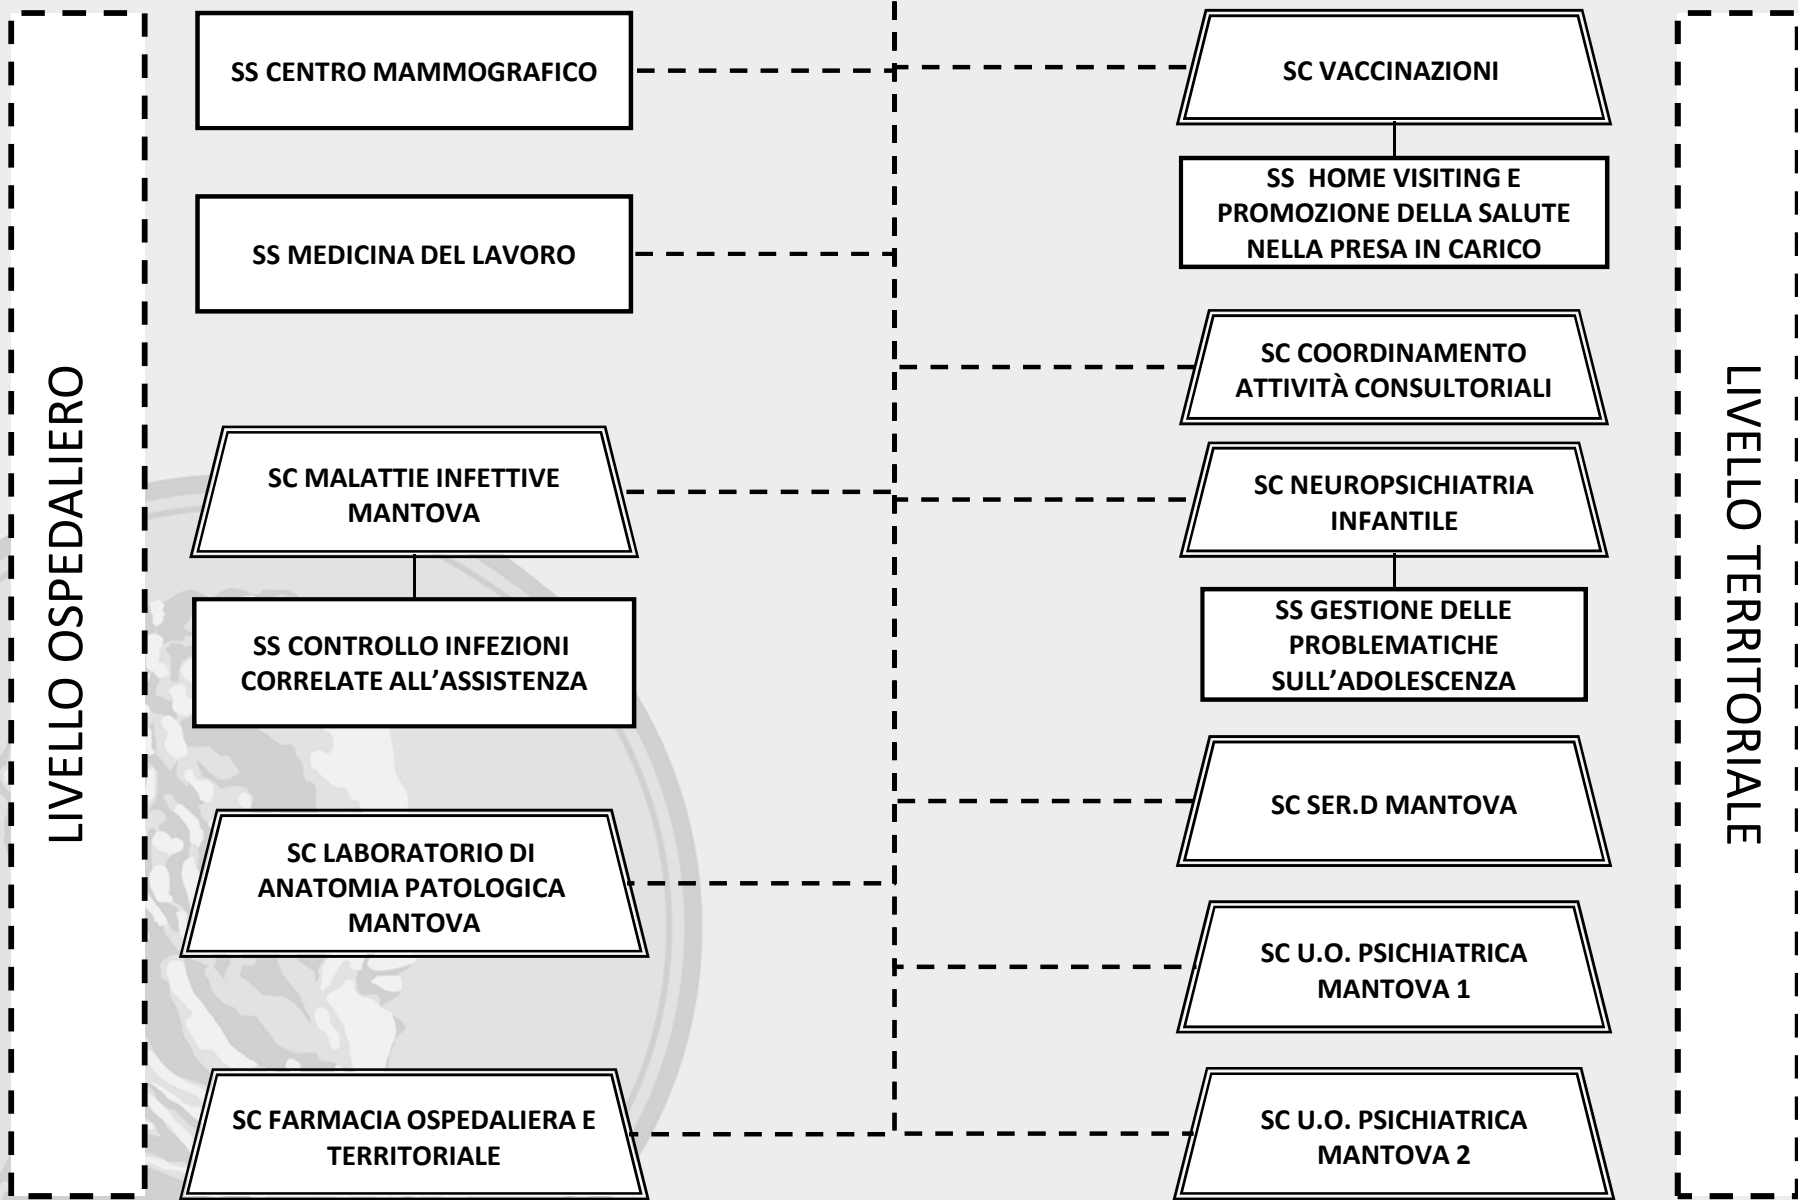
LIVELLO OSPEDALIERO

SS CENTRO MAMMOGRAFICO

SS MEDICINA DEL LAVORO

SC MALATTIE INFETTIVE MANTOVA

SS CONTROLLO INFEZIONI CORRELATE ALL'ASSISTENZA

SC LABORATORIO DI ANATOMIA PATOLOGICA MANTOVA

SC FARMACIA OSPEDALIERA E TERRITORIALE

SC VACCINAZIONI

SS HOME VISITING E PROMOZIONE DELLA SALUTE NELLA PRESA IN CARICO

SC COORDINAMENTO ATTIVITÀ CONSULTORIALI

SC NEUROPSICHIATRIA INFANTILE

SS GESTIONE DELLE PROBLEMATICHE SULL'ADOLESCENZA

SC SER.D MANTOVA

SC U.O. PSICHIATRICA MANTOVA 1

SC U.O. PSICHIATRICA MANTOVA 2

LIVELLO TERRITORIALE